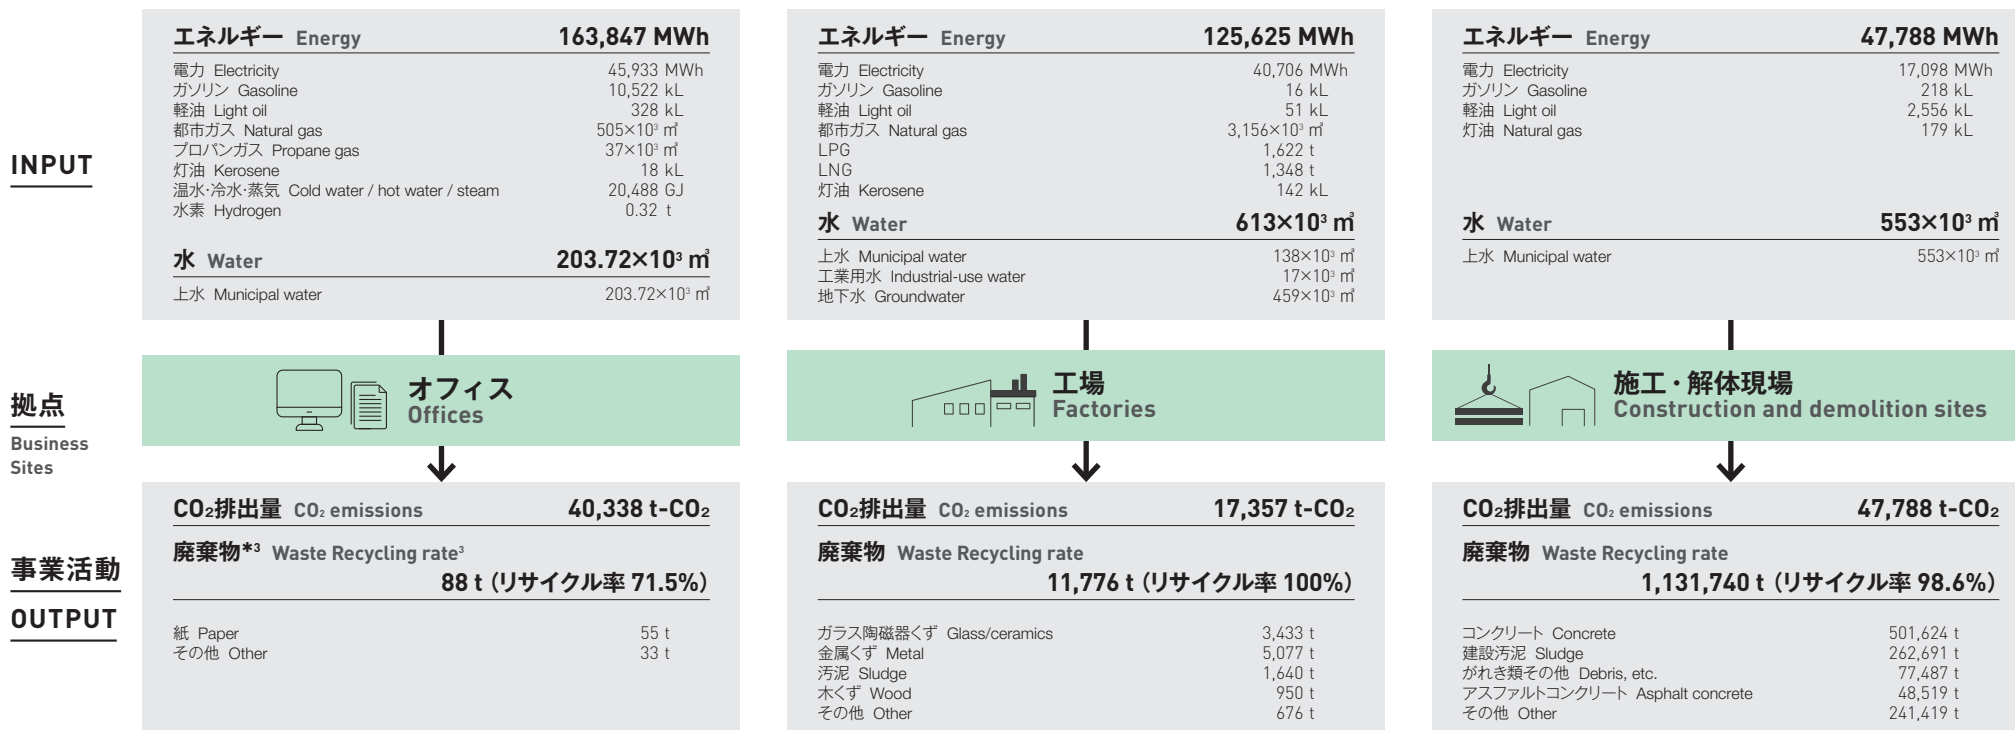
INPUT

拠点
Business Sites

事業活動
OUTPUT

エネルギー Energy 163,847 MWh

| | |
|---|---|
| 電力 Electricity | 45,933 MWh |
| ガソリン Gasoline | 10,522 kL |
| 軽油 Light oil | 328 kL |
| 都市ガス Natural gas | $505\times10^3$ ㎥ |
| プロパンガス Propane gas | $37\times10^3$ ㎥ |
| 灯油 Kerosene | 18 kL |
| 温水·冷水·蒸気 Cold water / hot water / steam | 20,488 GJ |
| 水素 Hydrogen | 0.32 t |

水 Water $203.72\times10^3$ ㎥

| | |
|---|---|
| 上水 Municipal water | $203.72\times10^3$ ㎥ |

オフィス
Offices

$CO_2$排出量 $CO_2$ emissions 40,338 t-$CO_2$

廃棄物*³ Waste Recycling rate³
88 t（リサイクル率 71.5%）

| | |
|---|---|
| 紙 Paper | 55 t |
| その他 Other | 33 t |

エネルギー Energy 125,625 MWh

| | |
|---|---|
| 電力 Electricity | 40,706 MWh |
| ガソリン Gasoline | 16 kL |
| 軽油 Light oil | 51 kL |
| 都市ガス Natural gas | $3,156\times10^3$ ㎥ |
| LPG | 1,622 t |
| LNG | 1,348 t |
| 灯油 Kerosene | 142 kL |

水 Water $613\times10^3$ ㎥

| | |
|---|---|
| 上水 Municipal water | $138\times10^3$ ㎥ |
| 工業用水 Industrial-use water | $17\times10^3$ ㎥ |
| 地下水 Groundwater | $459\times10^3$ ㎥ |

工場
Factories

$CO_2$排出量 $CO_2$ emissions 17,357 t-$CO_2$

廃棄物 Waste Recycling rate
11,776 t（リサイクル率 100%）

| | |
|---|---|
| ガラス陶磁器くず Glass/ceramics | 3,433 t |
| 金属くず Metal | 5,077 t |
| 汚泥 Sludge | 1,640 t |
| 木くず Wood | 950 t |
| その他 Other | 676 t |

エネルギー Energy 47,788 MWh

| | |
|---|---|
| 電力 Electricity | 17,098 MWh |
| ガソリン Gasoline | 218 kL |
| 軽油 Light oil | 2,556 kL |
| 灯油 Natural gas | 179 kL |

水 Water $553\times10^3$ ㎥

| | |
|---|---|
| 上水 Municipal water | $553\times10^3$ ㎥ |

施工・解体現場
Construction and demolition sites

$CO_2$排出量 $CO_2$ emissions 47,788 t-$CO_2$

廃棄物 Waste Recycling rate
1,131,740 t（リサイクル率 98.6%）

| | |
|---|---|
| コンクリート Concrete | 501,624 t |
| 建設汚泥 Sludge | 262,691 t |
| がれき類その他 Debris, etc. | 77,487 t |
| アスファルトコンクリート Asphalt concrete | 48,519 t |
| その他 Other | 241,419 t |